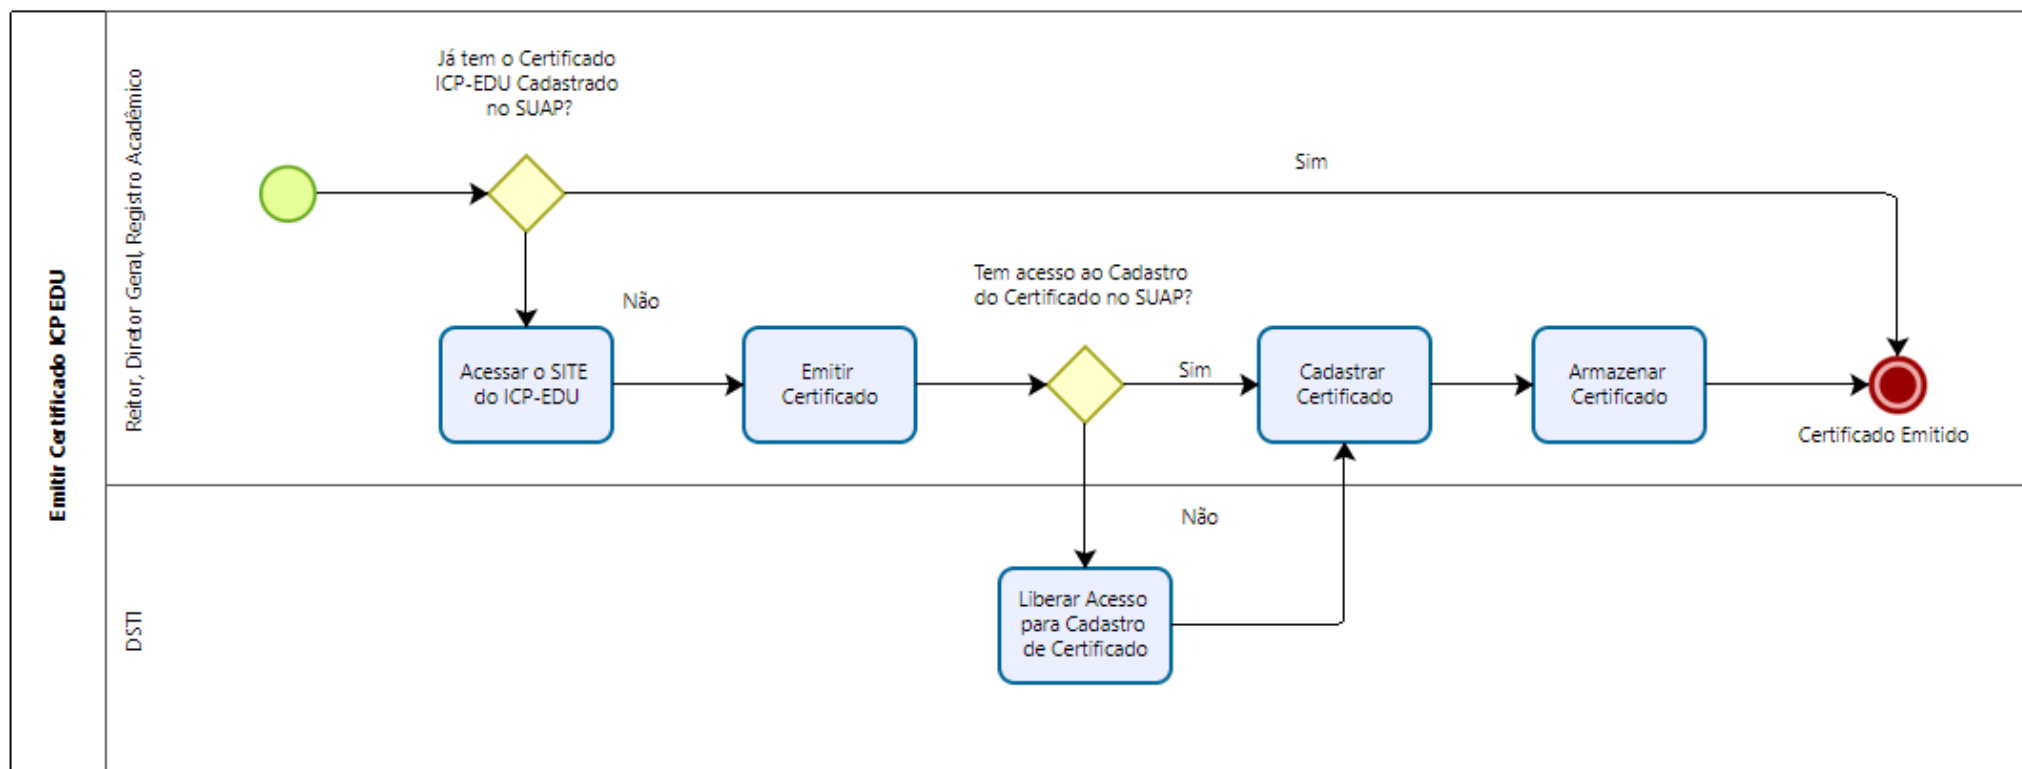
Emitir Certificado ICP EDU

Reitor, Diretor Geral, Registro Acadêmico

Já tem o Certificado ICP-EDU Cadastrado no SUAP?

Sim

Não

Acessar o SITE do ICP-EDU

Emitir Certificado

Tem acesso ao Cadastro do Certificado no SUAP?

Sim

Cadastrar Certificado

Armazenar Certificado

Certificado Emitido

Não

DSTI

Liberar Acesso para Cadastro de Certificado